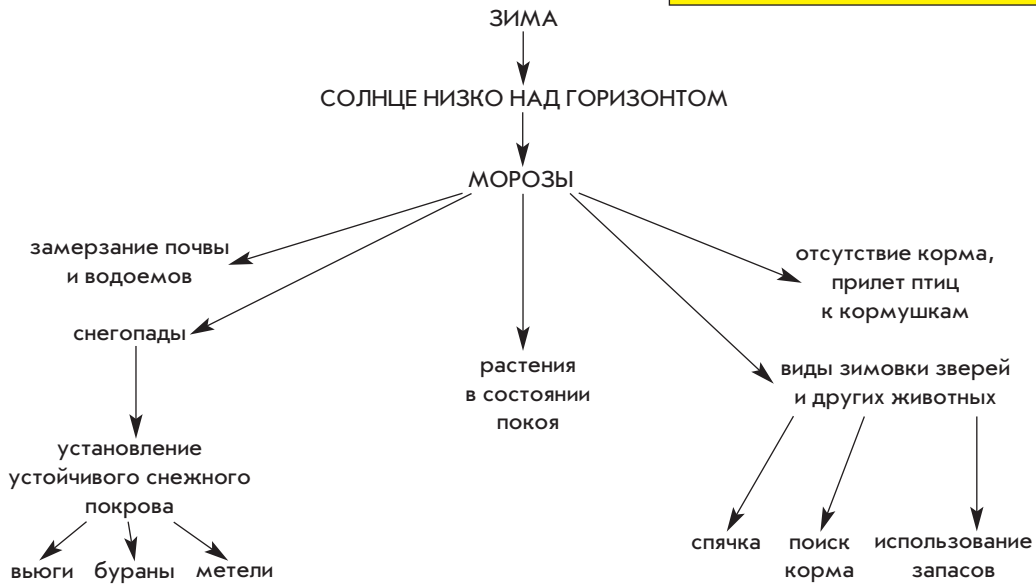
ЗИМА

СОЛНЦЕ НИЗКО НАД ГОРИЗОНТОМ

МОРОЗЫ

замерзание почвы и водоемов

снегопады

установление устойчивого снежного покрова

вьюги

бураны

метели

растения в состоянии покоя

отсутствие корма, прилет птиц к кормушкам

виды зимовки зверей и других животных

спячка

поиск корма

использование запасов